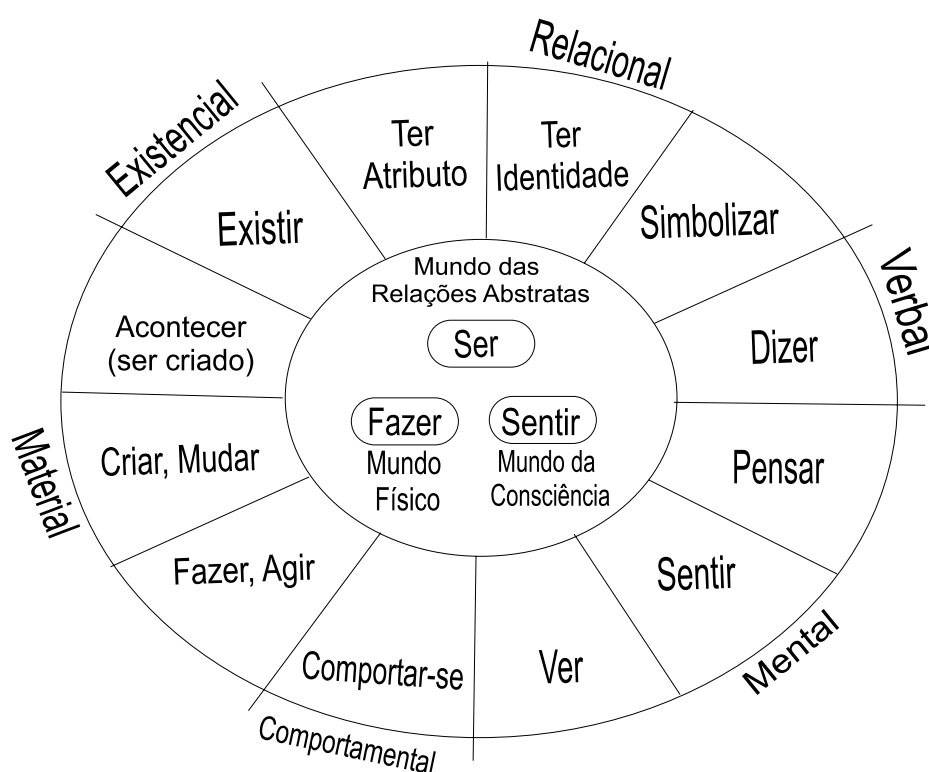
Relacional

Existencial

Ter Atributo

Ter Identidade

Existir

Simbolizar

Verbal

Mundo das Relações Abstratas

Ser

Acontecer (ser criado)

Dizer

Fazer

Sentir

Material

Criar, Mudar

Mundo Físico

Mundo da Consciência

Pensar

Fazer, Agir

Sentir

Comportar-se

Ver

Mental

Comportamental